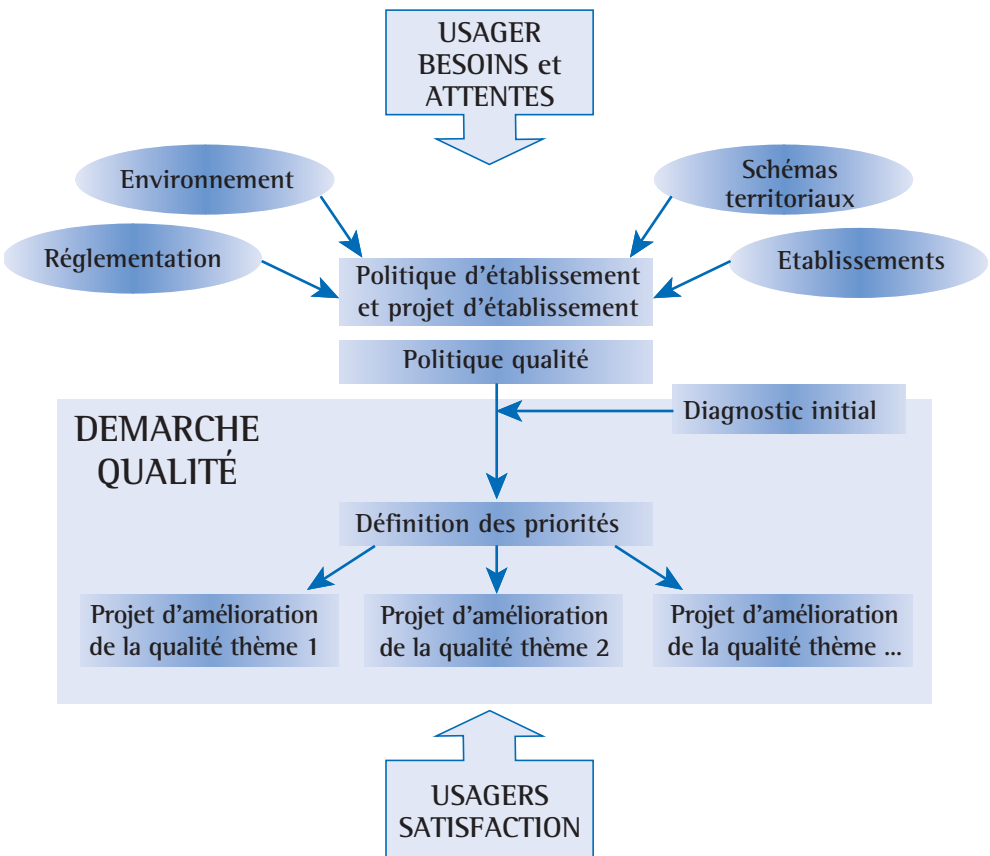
USAGER
BESOINS et
ATTENTES

Environnement

Schémas territoriaux

Réglementation

Politique d'établissement et projet d'établissement

Etablissements

Politique qualité

DEMARCHE
QUALITÉ

Diagnostic initial

Définition des priorités

Projet d'amélioration de la qualité thème 1

Projet d'amélioration de la qualité thème 2

Projet d'amélioration de la qualité thème ...

USAGERS
SATISFACTION